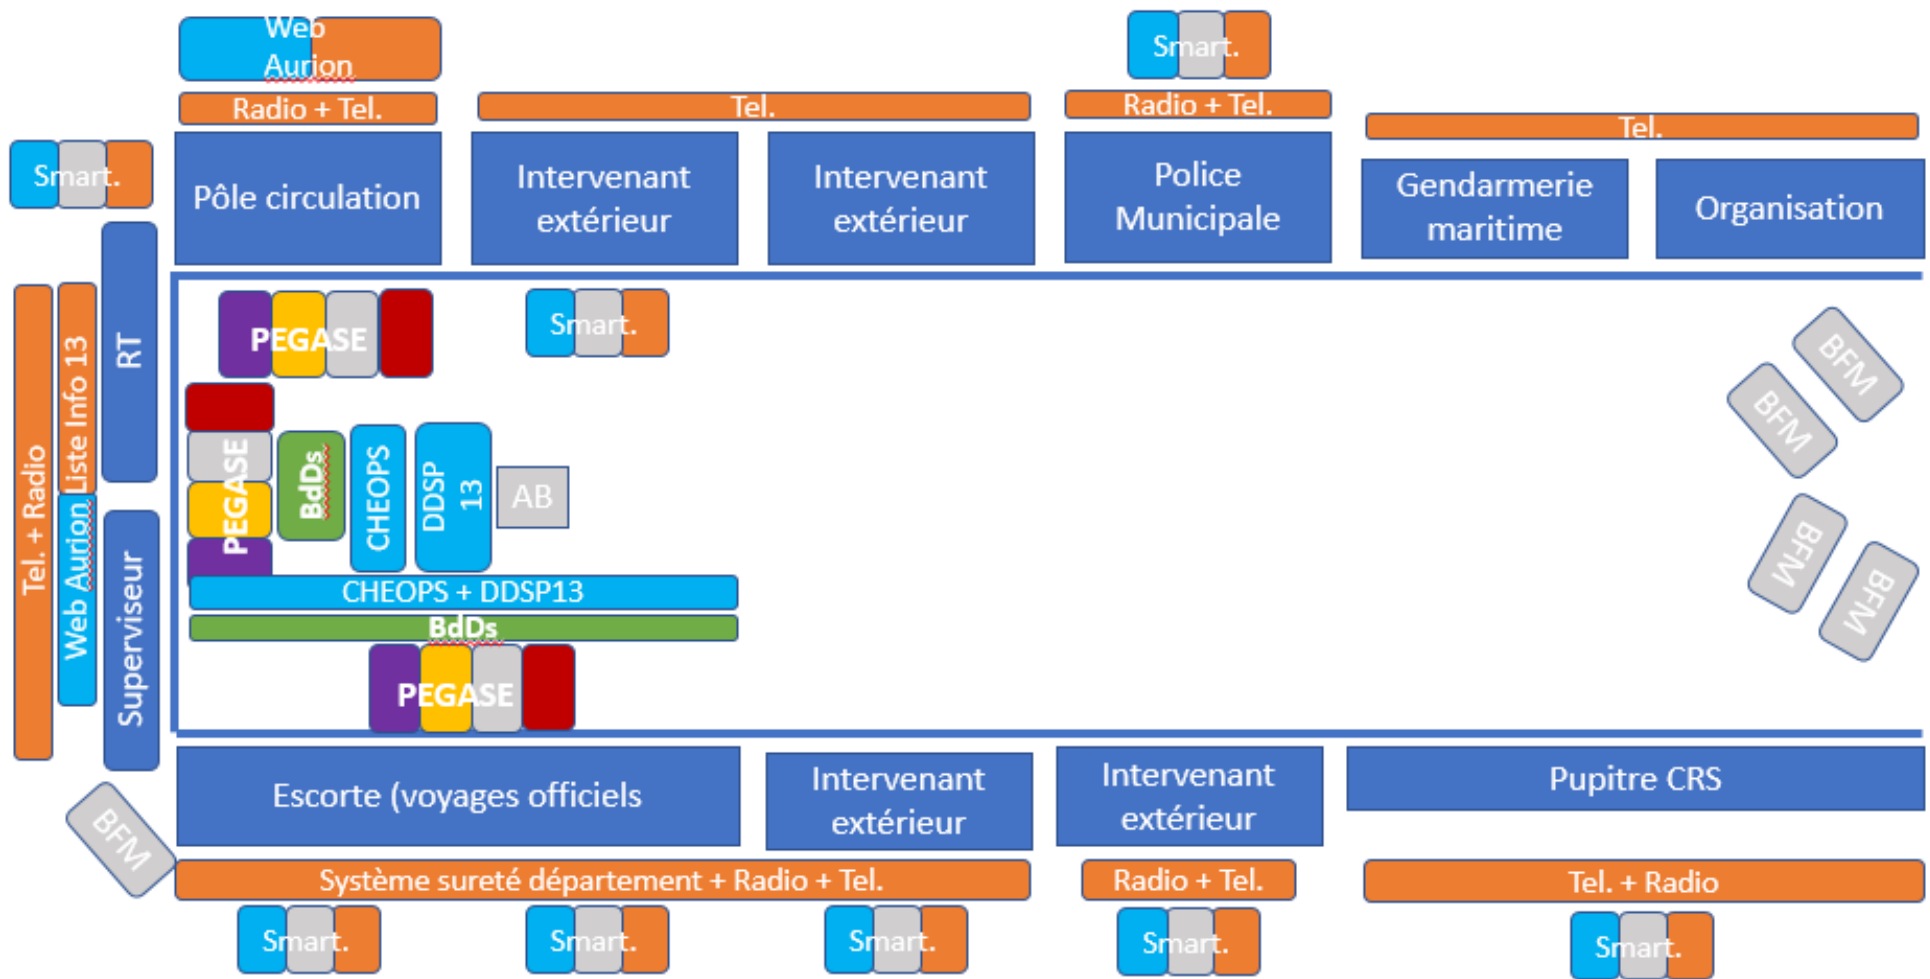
Web Aurion

Radio + Tel.

Tel.

Smart.

Radio + Tel.

Tel.

Smart.

Pôle circulation

Intervenant extérieur

Intervenant extérieur

Police Municipale

Gendarmerie maritime

Organisation

Tel. + Radio

Web Aurion Liste Info 13

RT

Superviseur

PEGASE

Smart.

PEGASE

BdDs

CHEOPS

DDSP 13

AB

BFM

BFM

BFM

BFM

CHEOPS + DDSP13

BdDs

PEGASE

BFM

Escorte (voyages officiels

Intervenant extérieur

Intervenant extérieur

Pupitre CRS

Système sureté département + Radio + Tel.

Radio + Tel.

Tel. + Radio

Smart.

Smart.

Smart.

Smart.

Smart.